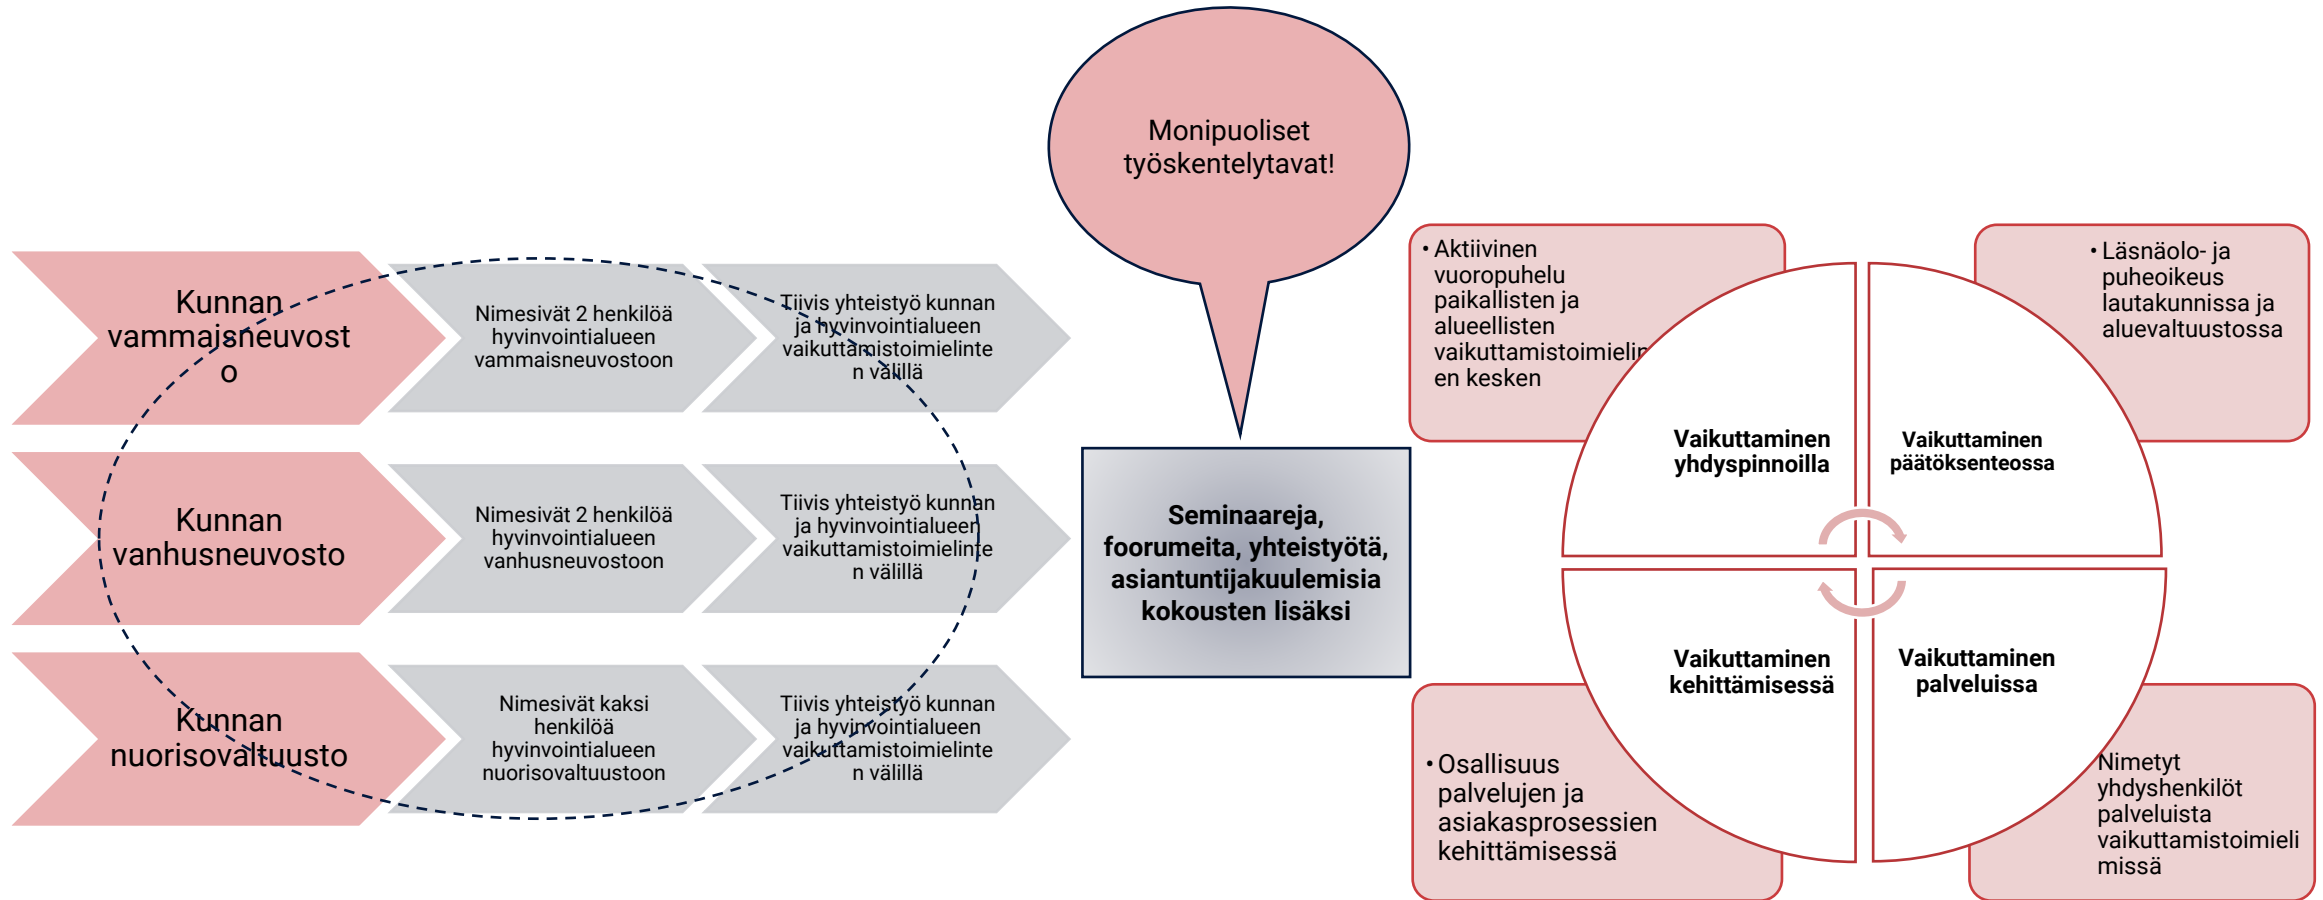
Monipuoliset työskentelytavat!

Kunnan vammajsneuvosto

Nimesivät 2 henkilöä hyvinvointialueen vammaisneuvostoon

Tiivis yhteistyö kunnan ja hyvinvointialueen vaikuttamistoimielinten välillä

Kunnan vanhusneuvosto

Nimesivät 2 henkilöä hyvinvointialueen vanhusneuvostoon

Tiivis yhteistyö kunnan ja hyvinvointialueen vaikuttamistoimielinten välillä

Kunnan nuorisovaltuusto

Nimesivät kaksi henkilöä hyvinvointialueen nuorisovaltuustoon

Tiivis yhteistyö kunnan ja hyvinvointialueen vaikuttamistoimielinten välillä

Seminaareja, foorumeita, yhteistyötä, asiantuntijakuulemisia kokousten lisäksi

• Aktiivinen vuoropuhelu paikallisten ja alueellisten vaikuttamistoimielin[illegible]en kesken

• Läsnäolo- ja puheoikeus lautakunnissa ja aluevaltuustossa

Vaikuttaminen yhdyspinnoilla

Vaikuttaminen päätöksenteossa

Vaikuttaminen kehittämisessä

Vaikuttaminen palveluissa

• Osallisuus palvelujen ja asiakasprosessien kehittämisessä

Nimetyt yhdyshenkilöt palveluista vaikuttamistoimielimissä